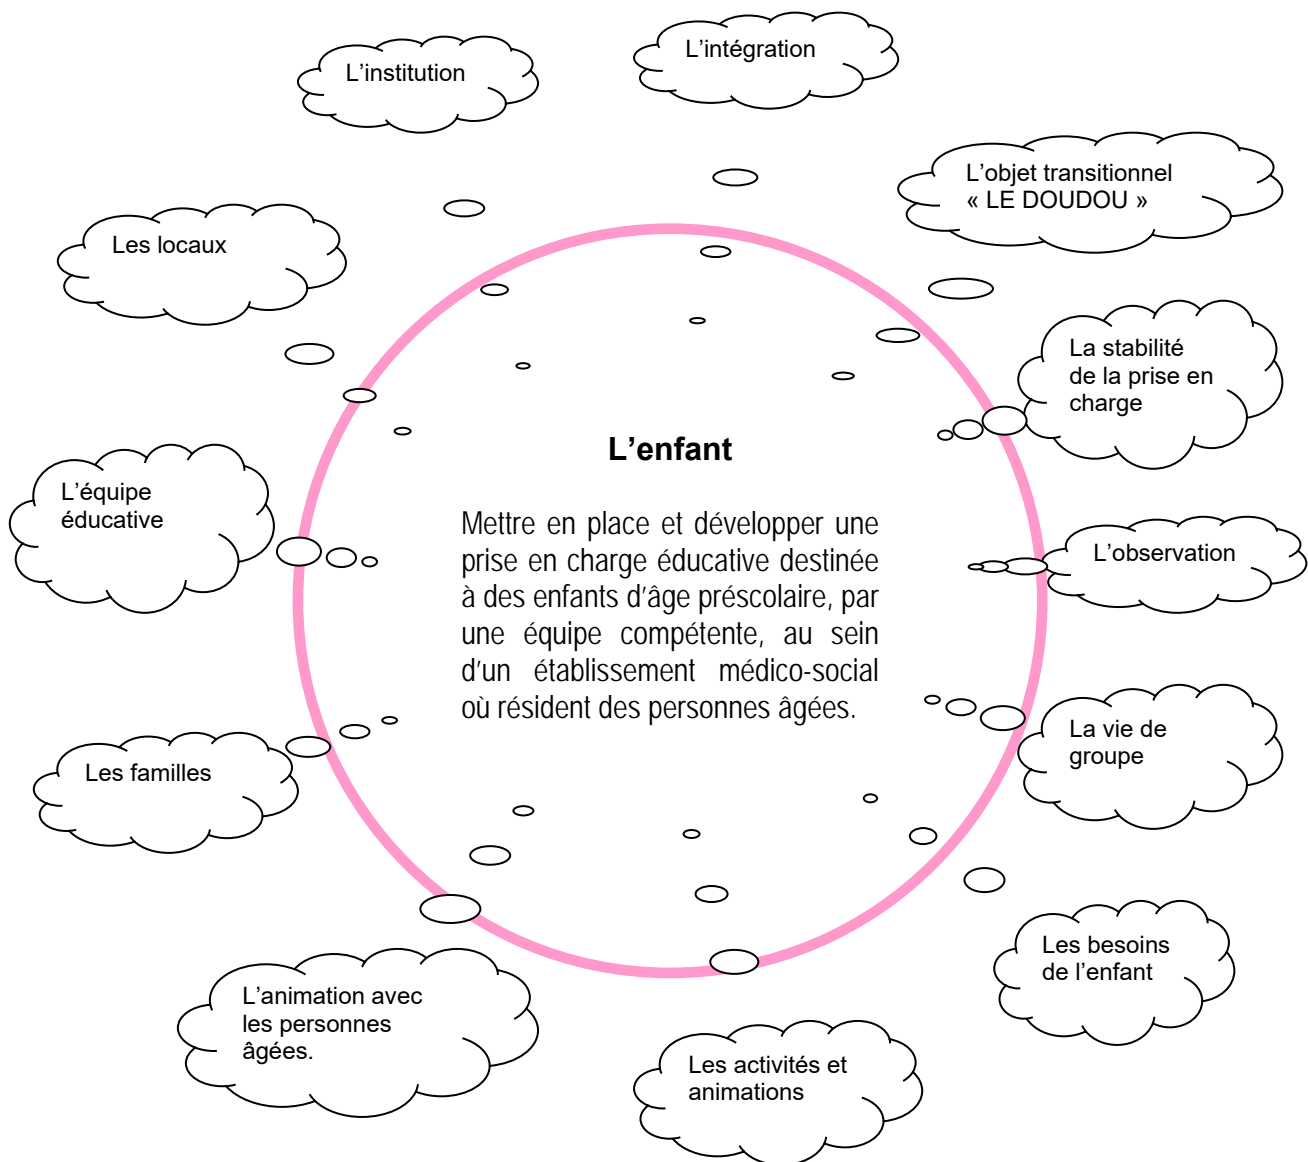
L'institution

L'intégration

L'objet transitionnel « LE DOUDOU »

Les locaux

La stabilité de la prise en charge

L'enfant

Mettre en place et développer une prise en charge éducative destinée à des enfants d'âge préscolaire, par une équipe compétente, au sein d'un établissement médico-social où résident des personnes âgées.

L'équipe éducative

L'observation

La vie de groupe

Les familles

Les besoins de l'enfant

L'animation avec les personnes âgées.

Les activités et animations